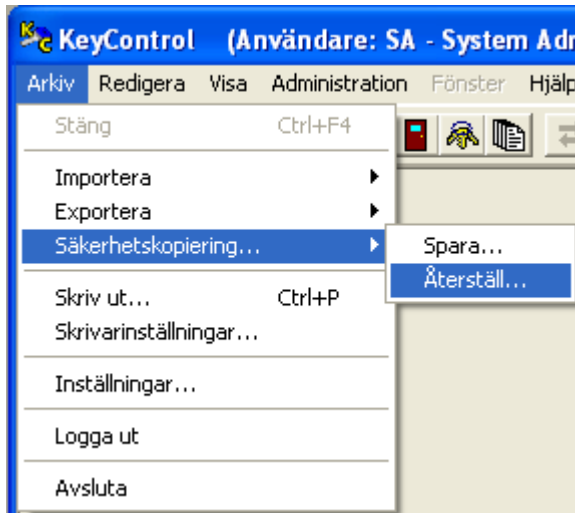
KeyControl (Användare: SA - System Adr

Arkiv Redigera Visa Administration Fönster Hjälp

Stäng Ctrl+F4

Importera
Exportera
Säkerhetskopiering...

Spara...
Återställ...

Skriv ut... Ctrl+P
Skrivarinställningar...

Inställningar...

Logga ut

Avsluta